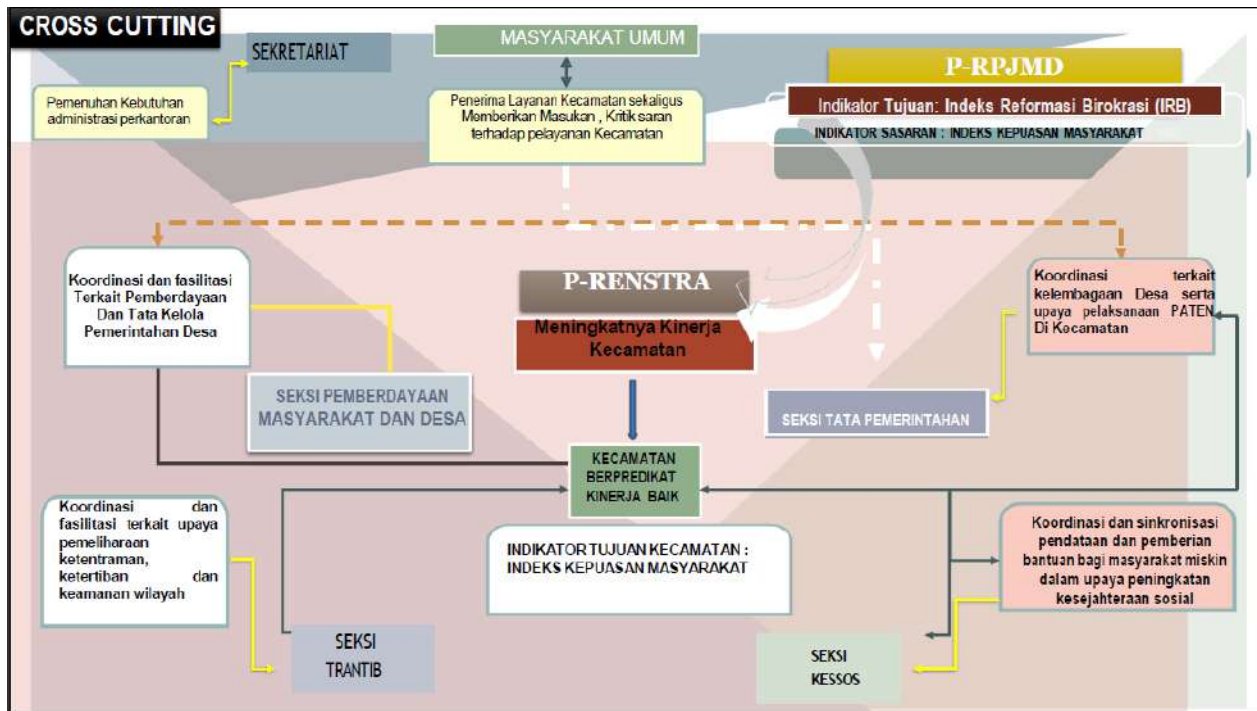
CROSS CUTTING

SEKRETARIAT

Pemenuhan Kebutuhan administrasi perkantoran

MASYARAKAT UMUM

Penerima Layanan Kecamatan sekaligus Memberikan Masukan , Kritik saran terhadap pelayanan Kecamatan

P-RPJMD

Indikator Tujuan: Indeks Reformasi Birokrasi (IRB)

INDIKATOR SASARAN : INDEKS KEPUASAN MASYARAKAT

Koordinasi dan fasilitasi Terkait Pemberdayaan Dan Tata Kelola Pemerintahan Desa

P-RENSTRA

Meningkatnya Kinerja Kecamatan

Koordinasi terkait kelembagaan Desa serta upaya pelaksanaan PATEN Di Kecamatan

SEKSI PEMBERDAYAAN MASYARAKAT DAN DESA

SEKSI TATA PEMERINTAHAN

KECAMATAN BERPREDIKAT KINERJA BAIK

Koordinasi dan fasilitasi terkait upaya pemeliharaan ketentraman, ketertiban dan keamanan wilayah

INDIKATOR TUJUAN KECAMATAN : INDEKS KEPUASAN MASYARAKAT

Koordinasi dan sinkronisasi pendataan dan pemberian bantuan bagi masyarakat miskin dalam upaya peningkatan kesejahteraan sosial

SEKSI TRANTIB

SEKSI KESSOS